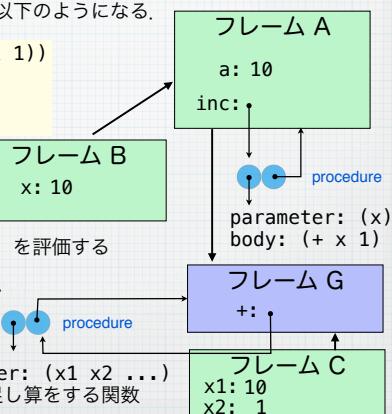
以下のようになる.

1))

フレーム A
a: 10
inc:

フレーム B
x: 10

procedure
parameter: (x)
body: (+ x 1)

を評価する

フレーム G
+:

procedure

er: (x1 x2 ...)
足し算をする関数

フレーム C
x1: 10
x2: 1